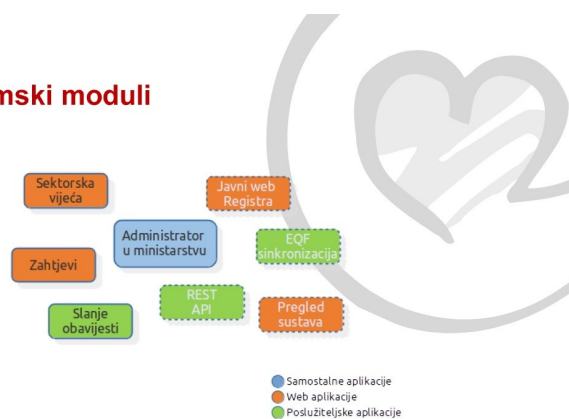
mski moduli

Sektorska vijeća

Javni web Registra

Administrator u ministarstvu

EQF sinkronizacija

Zahtjevi

REST API

Slanje obavijesti

Pregled sustava

Samostalne aplikacije
Web aplikacije
Poslužiteljske aplikacije